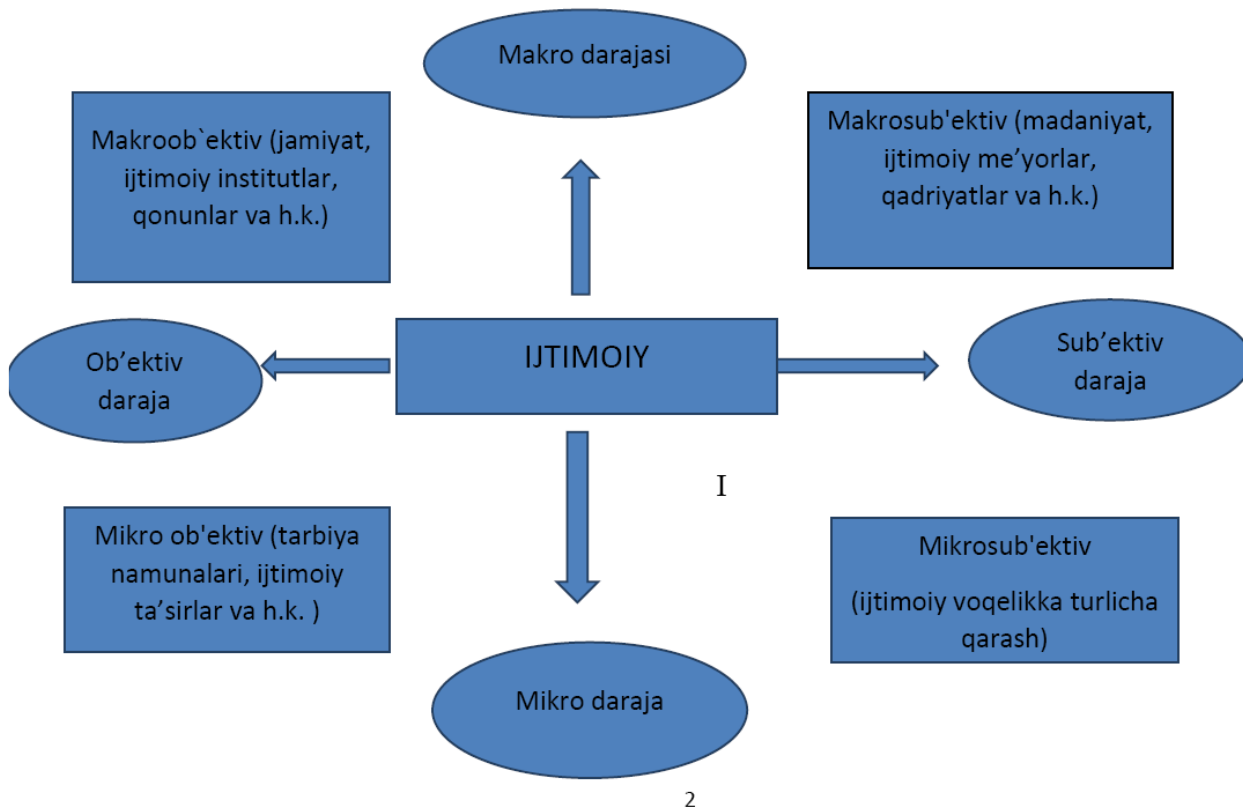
Makro darajasi

Makroob`ektiv (jamiyat, ijtimoiy institutlar, qonunlar va h.k.)

Makrosub'ektiv (madaniyat, ijtimoiy me’yorlar, qadriyatlar va h.k.)

Ob’ektiv daraja

IJTIMOIY

Sub’ektiv daraja

I

Mikro ob'ektiv (tarbiya namunalari, ijtimoiy ta’sirlar va h.k. )

Mikrosub'ektiv

(ijtimoiy voqelikka turlicha qarash)

Mikro daraja

2